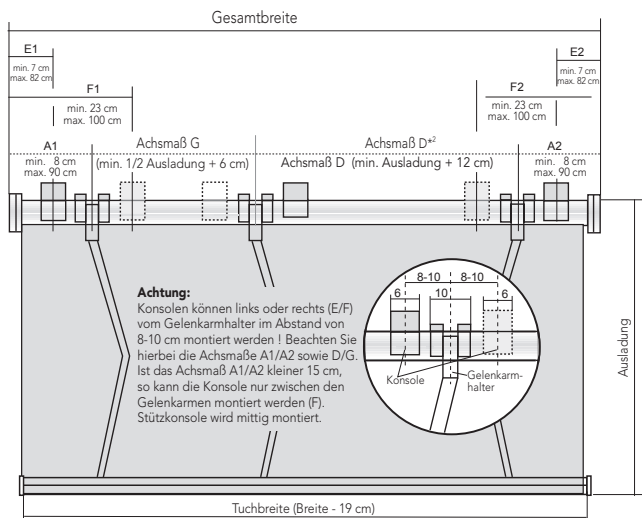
Gesamtbreite

E1
min. 7 cm
max. 82 cm

E2
min. 7 cm
max. 82 cm

F1
min. 23 cm
max. 100 cm

F2
min. 23 cm
max. 100 cm

A1
min. 8 cm
max. 90 cm

Achsmaß G
(min. 1/2 Ausladung + 6 cm)

Achsmaß D*²
Achsmaß D (min. Ausladung + 12 cm)

A2
min. 8 cm
max. 90 cm

**Achtung:**
Konsolen können links oder rechts (E/F) vom Gelenkarmhalter im Abstand von 8-10 cm montiert werden ! Beachten Sie hierbei die Achsmaße A1/A2 sowie D/G. Ist das Achsmaß A1/A2 kleiner 15 cm, so kann die Konsole nur zwischen den Gelenkarmen montiert werden (F). Stützkonsole wird mittig montiert.

8-10
8-10
6
10
6
Konsole
Gelenkarm-halter

Ausladung

Tuchbreite (Breite - 19 cm)